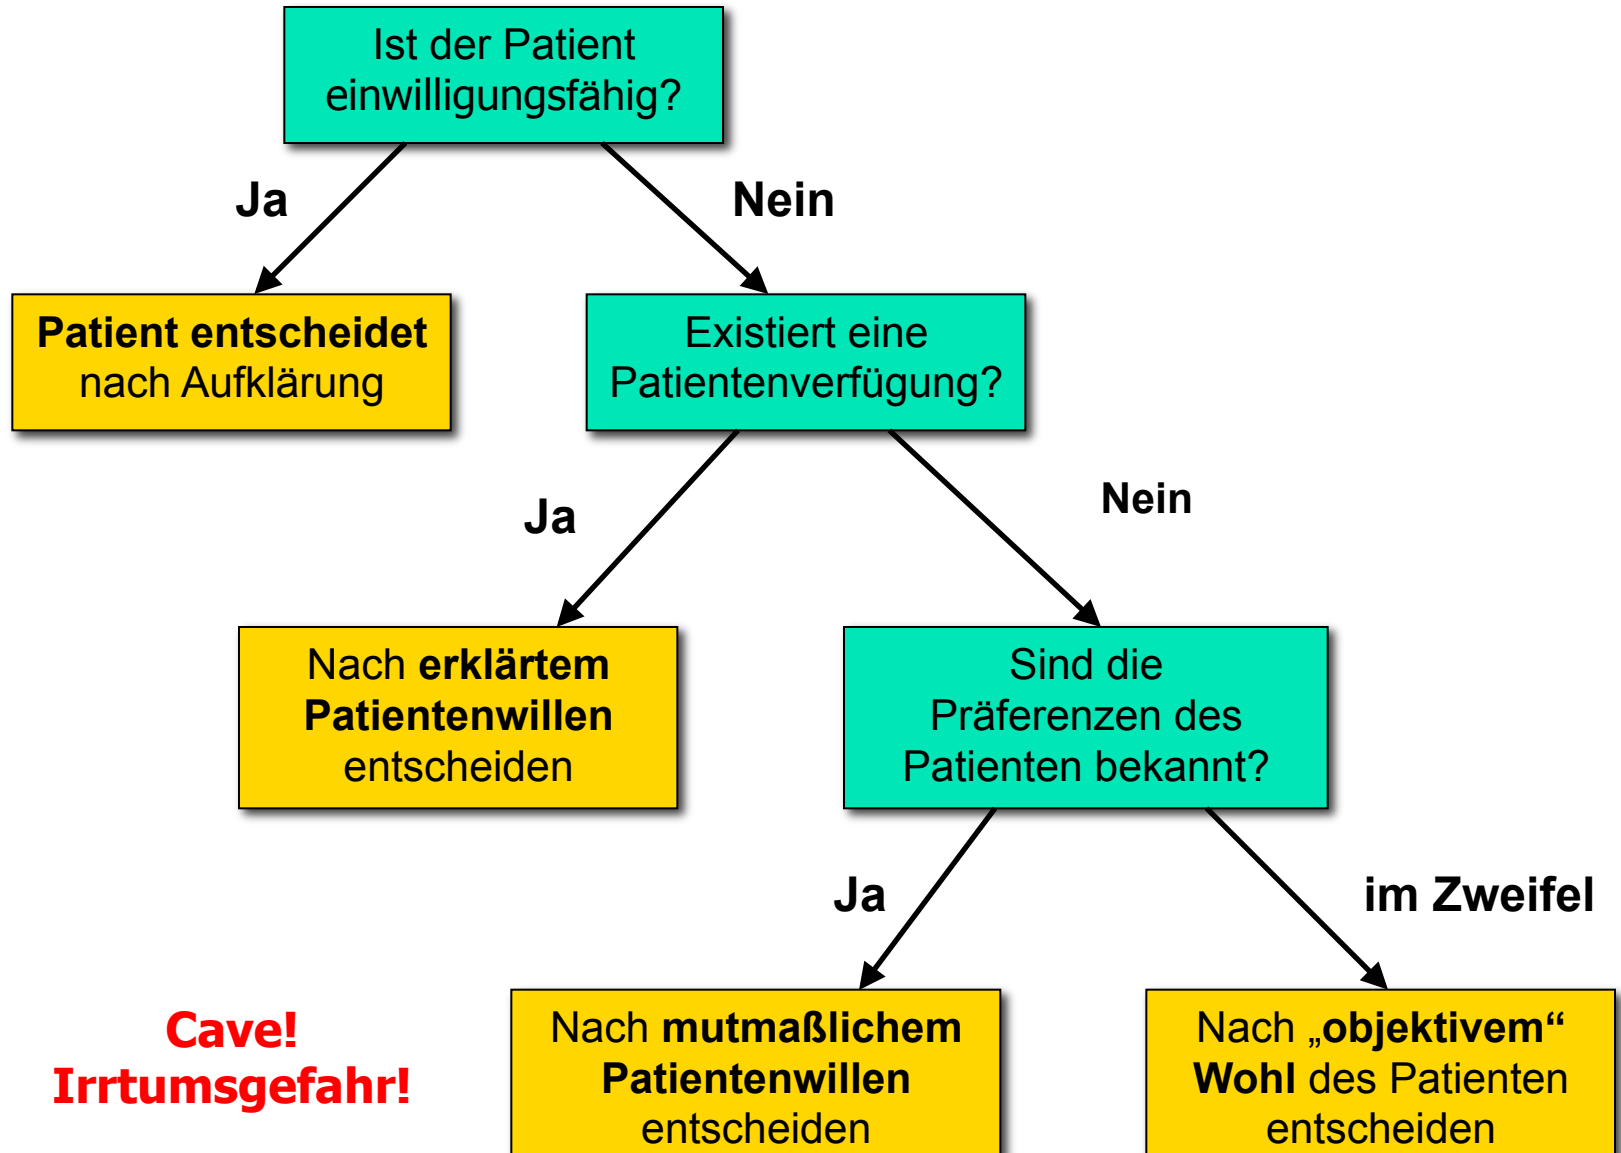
Ist der Patient einwilligungsfähig?

Ja

Nein

Patient entscheidet nach Aufklärung

Existiert eine Patientenverfügung?

Ja

Nein

Nach erklärtem Patientenwillen entscheiden

Sind die Präferenzen des Patienten bekannt?

Ja

im Zweifel

Cave! Irrtumsgefahr!

Nach mutmaßlichem Patientenwillen entscheiden

Nach „objektivem“ Wohl des Patienten entscheiden